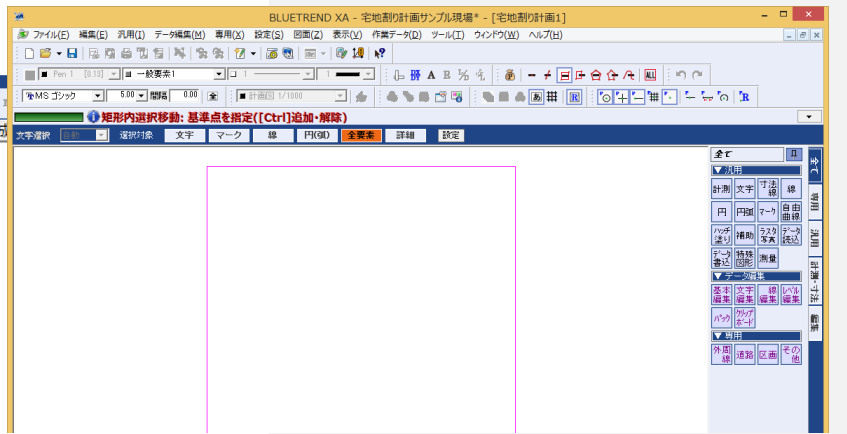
BLUETREND XA - 宅地割り計画サンプル現場* - [宅地割り計画1]

ファイル(F) 編集(E) 汎用(I) データ編集(M) 専用(U) 設定(S) 図面(Z) 表示(V) 作業データ(D) ツール(T) ウィンドウ(W) ヘルプ(H)

Pen 1 [0.13] 一般要素1 1

MS ゴシック 5.00 間隔 0.00 計画図 1/1000

矩形内選択移動: 基準点を指定([Ctrl]追加・解除)

文字選択 自動 選択対象 文字 マーク 線 円(弧) 全要素 詳細 設定

全て

▼汎用
計測 文字 寸法線 線
円 円弧 マーク 自由曲線
ハッチ塗り 補助 ラスタ写真 データ読込
データ書込 特殊図形 測量

▼データ編集
基本編集 文字編集 線編集 レベル編集
バック クリップボード

▼専用
外周線 道路 区画 その他

全て
専用
汎用
計測・寸法
編集